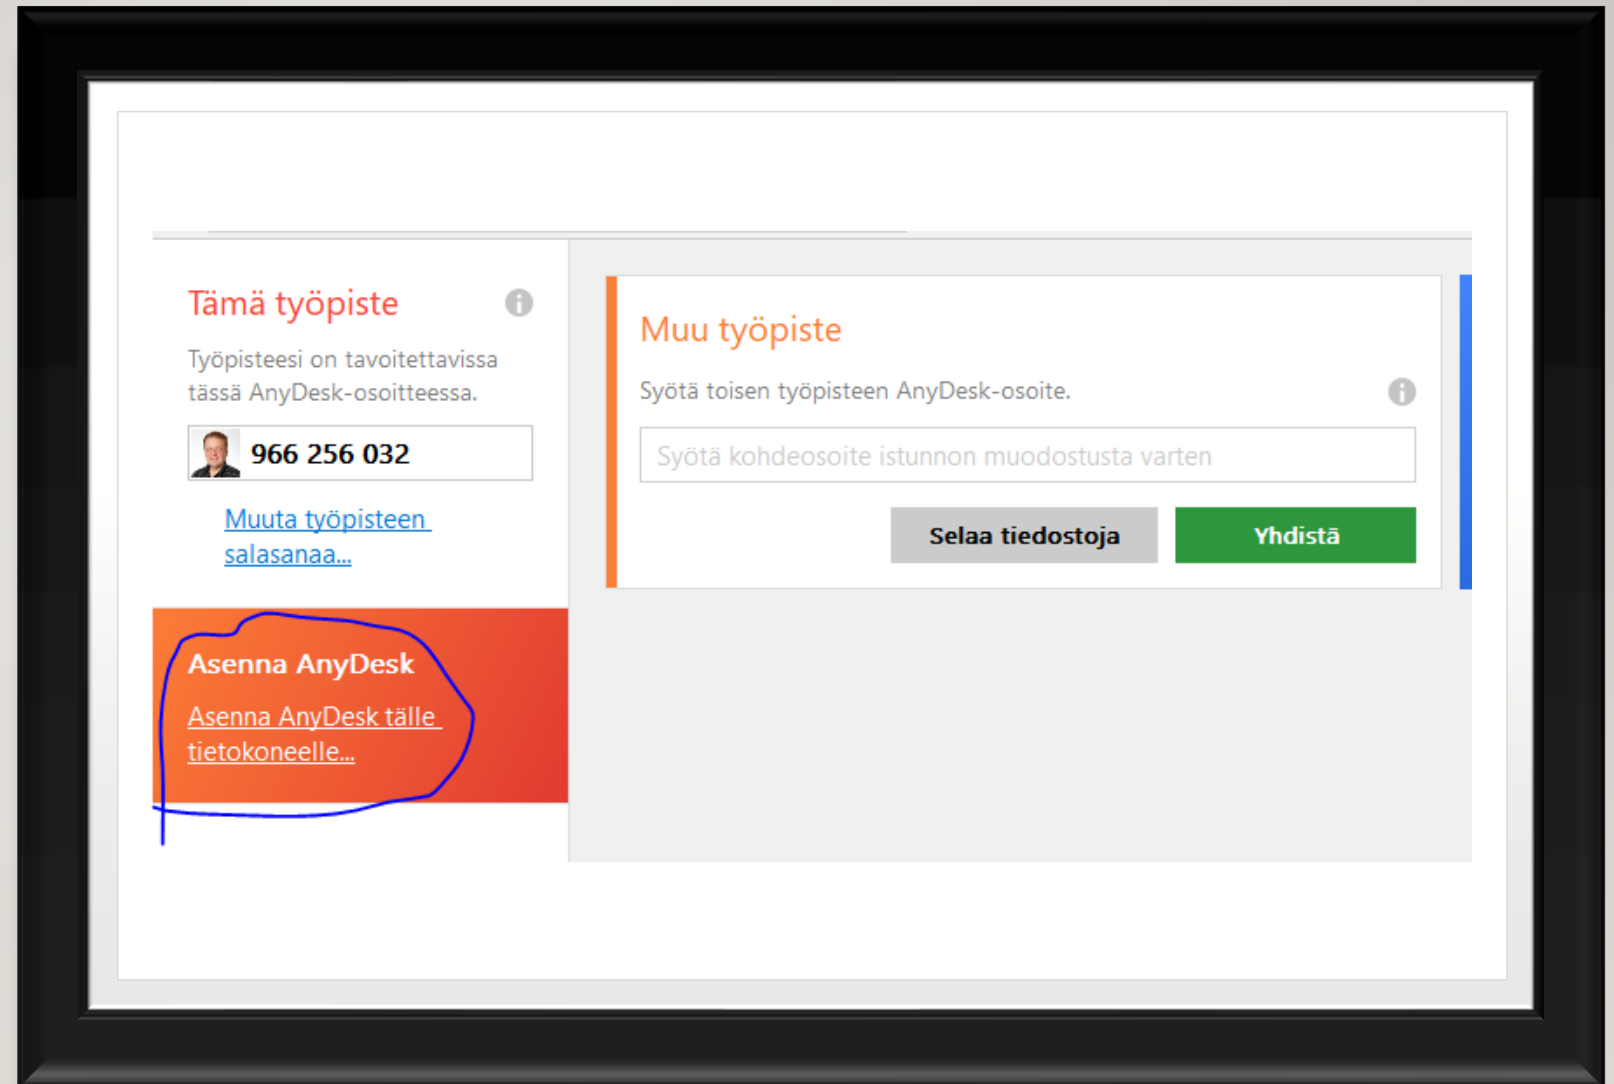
Tämä työpiste

Työpisteesi on tavoitettavissa tässä AnyDesk-osoitteessa.

966 256 032

Muuta työpisteen salasanaa...

Asenna AnyDesk

Asenna AnyDesk tälle tietokoneelle...

Muu työpiste

Syötä toisen työpisteen AnyDesk-osoite.

Syötä kohdeosoite istunnon muodostusta varten

Selaa tiedostoja

Yhdistä